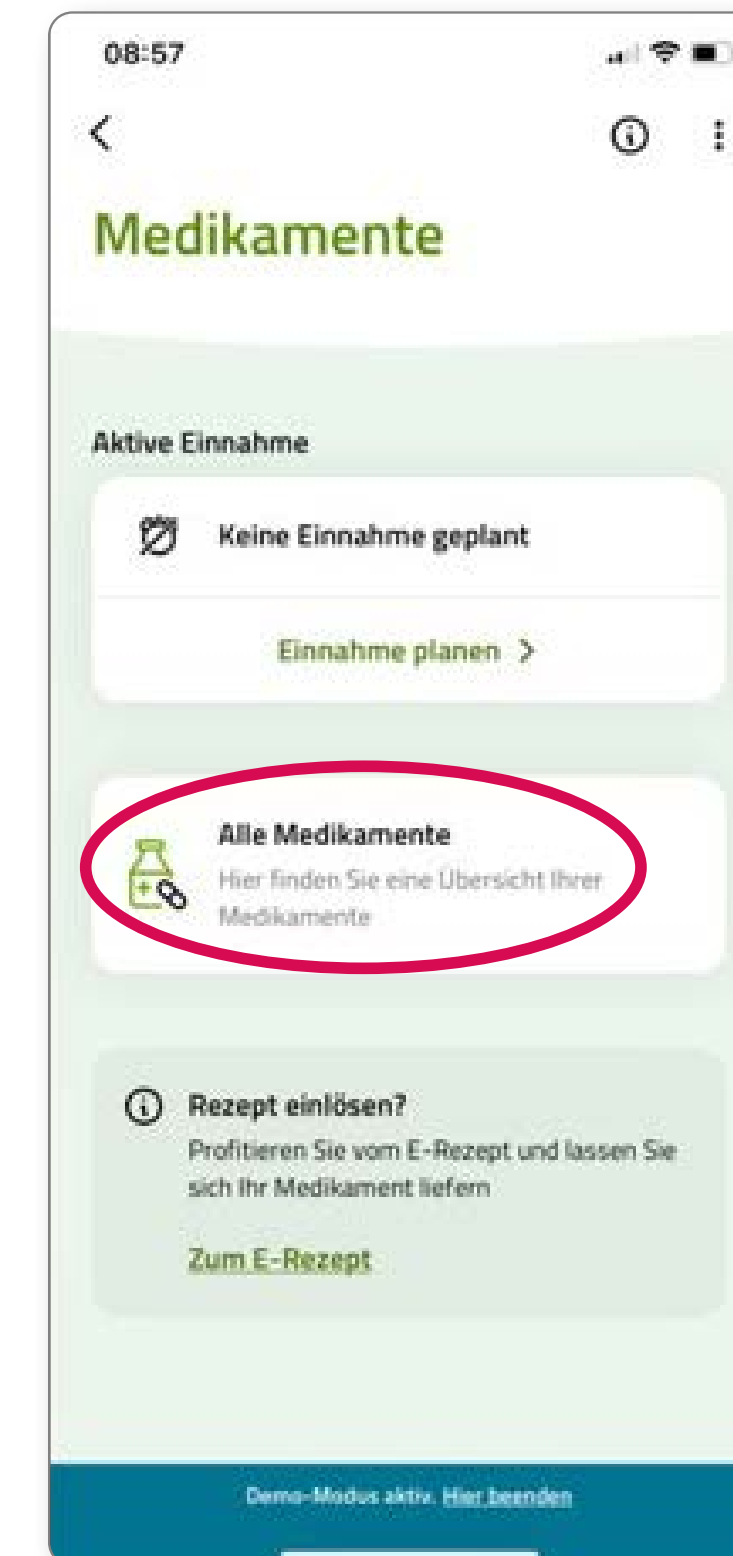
08:57

Medikamente

Aktive Einnahme

Keine Einnahme geplant

Einnahme planen >

Alle Medikamente
Hier finden Sie eine Übersicht Ihrer Medikamente

Rezept einlösen?
Profitieren Sie vom E-Rezept und lassen Sie sich Ihr Medikament liefern

Zum E-Rezept

Demo-Modus aktiv. Hier beenden